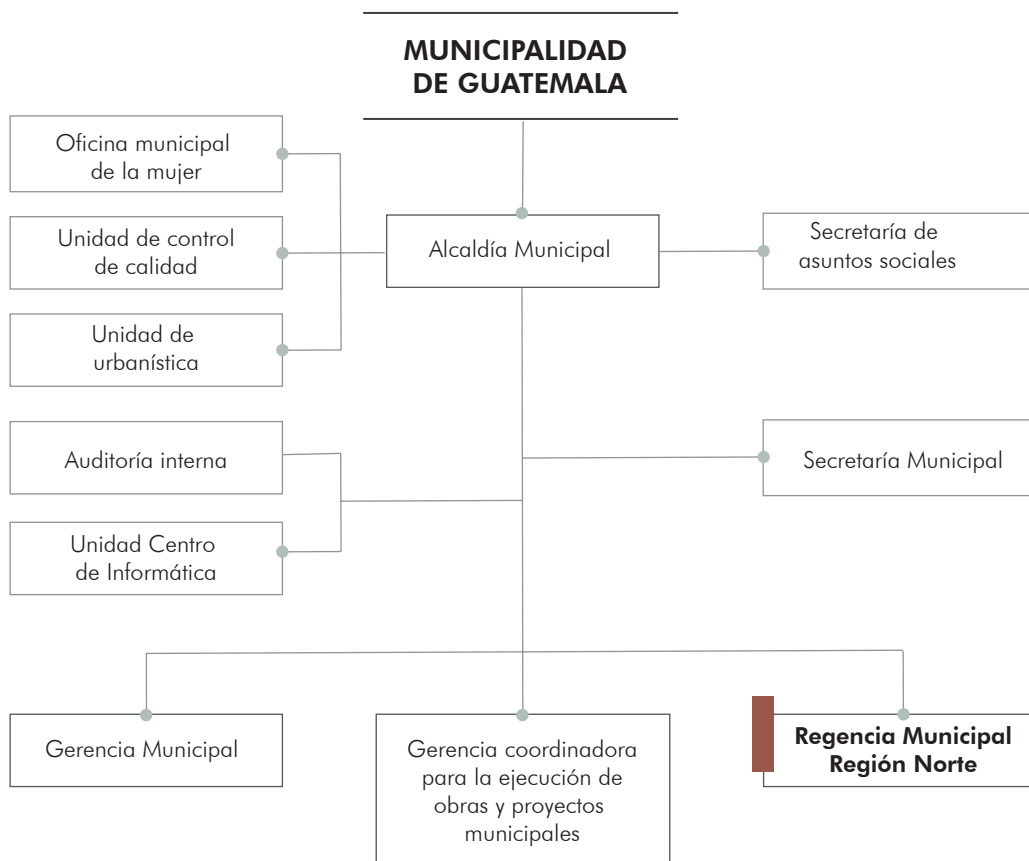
MUNICIPALIDAD DE GUATEMALA

Oficina municipal de la mujer

Unidad de control de calidad

Unidad de urbanística

Alcaldía Municipal

Secretaría de asuntos sociales

Auditoría interna

Unidad Centro de Informática

Secretaría Municipal

Gerencia Municipal

Gerencia coordinadora para la ejecución de obras y proyectos municipales

Regencia Municipal Región Norte